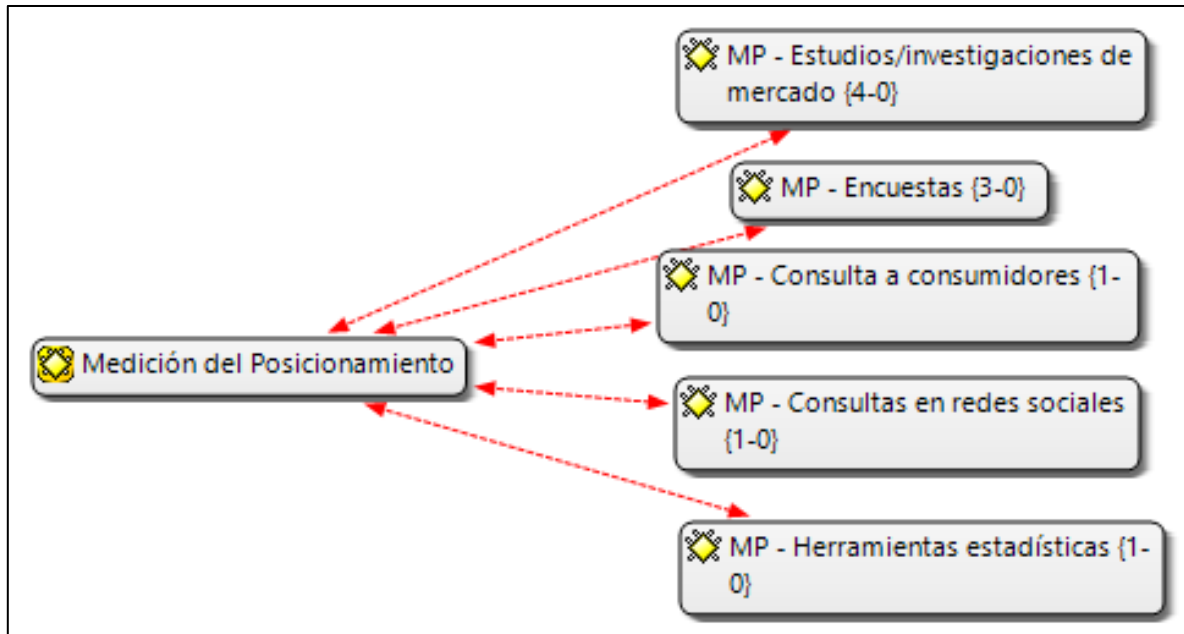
MP - Estudios/investigaciones de mercado {4-0}

MP - Encuestas {3-0}

MP - Consulta a consumidores {1-0}

Medición del Posicionamiento

MP - Consultas en redes sociales {1-0}

MP - Herramientas estadísticas {1-0}